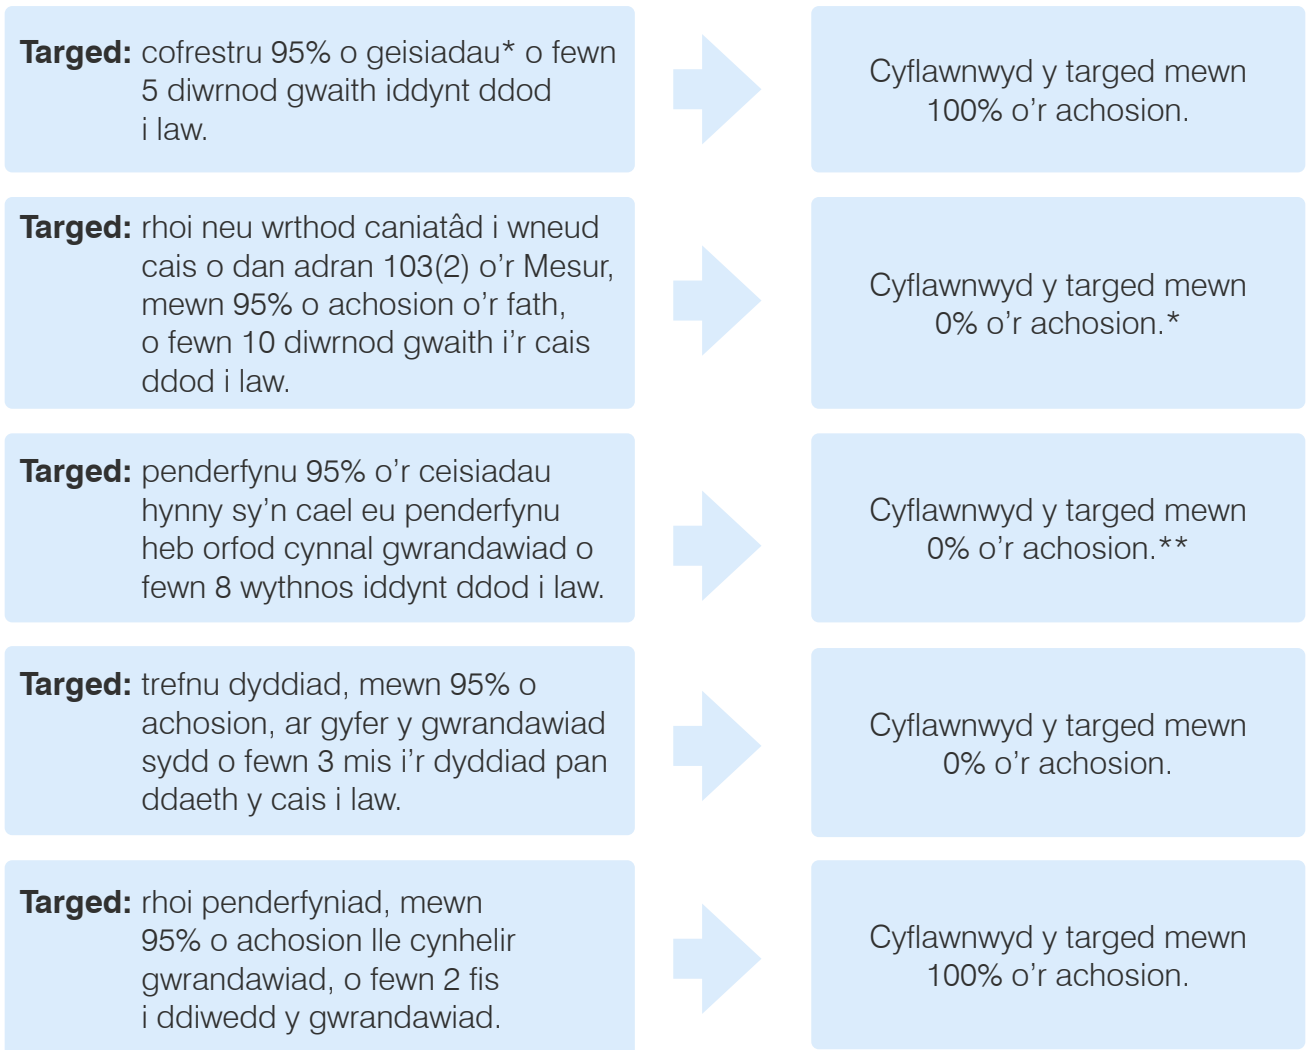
**Targed:** cofrestru 95% o geisiadau* o fewn 5 diwrnod gwaith iddynt ddod i law.

Cyflawnwyd y targed mewn 100% o'r achosion.

**Targed:** rhoi neu wrthod caniatâd i wneud cais o dan adran 103(2) o'r Mesur, mewn 95% o achosion o'r fath, o fewn 10 diwrnod gwaith i'r cais ddod i law.

Cyflawnwyd y targed mewn 0% o'r achosion.*

**Targed:** penderfynu 95% o'r ceisiadau hynny sy'n cael eu penderfynu heb orfod cynnal gwrandawiad o fewn 8 wythnos iddynt ddod i law.

Cyflawnwyd y targed mewn 0% o'r achosion.**

**Targed:** trefnu dyddiad, mewn 95% o achosion, ar gyfer y gwrandawiad sydd o fewn 3 mis i'r dyddiad pan ddaeth y cais i law.

Cyflawnwyd y targed mewn 0% o'r achosion.

**Targed:** rhoi penderfyniad, mewn 95% o achosion lle cynhelir gwrandawiad, o fewn 2 fis i ddiwedd y gwrandawiad.

Cyflawnwyd y targed mewn 100% o'r achosion.